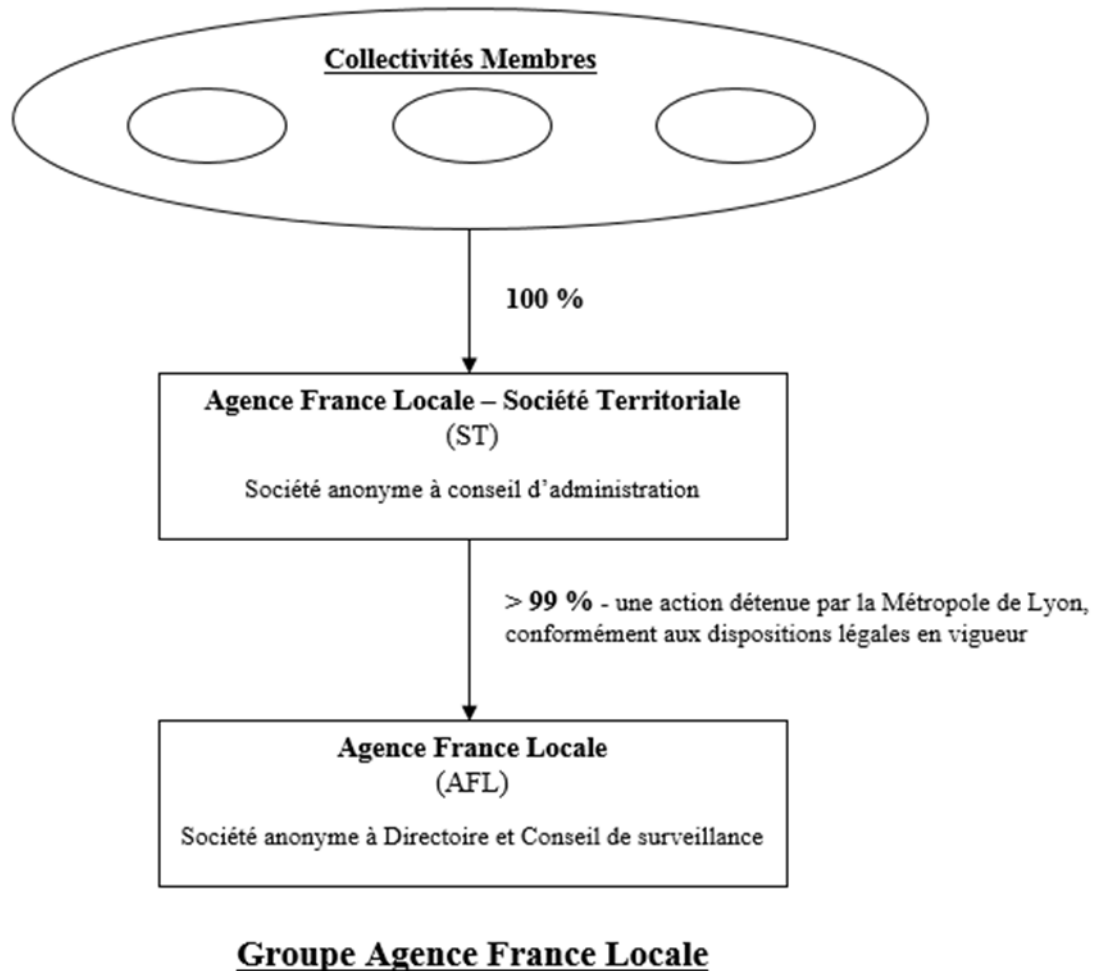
Collectivités Membres

100 %

Agence France Locale – Société Territoriale
(ST)

Société anonyme à conseil d'administration

> 99 % - une action détenue par la Métropole de Lyon, conformément aux dispositions légales en vigueur

Agence France Locale
(AFL)

Société anonyme à Directoire et Conseil de surveillance

Groupe Agence France Locale